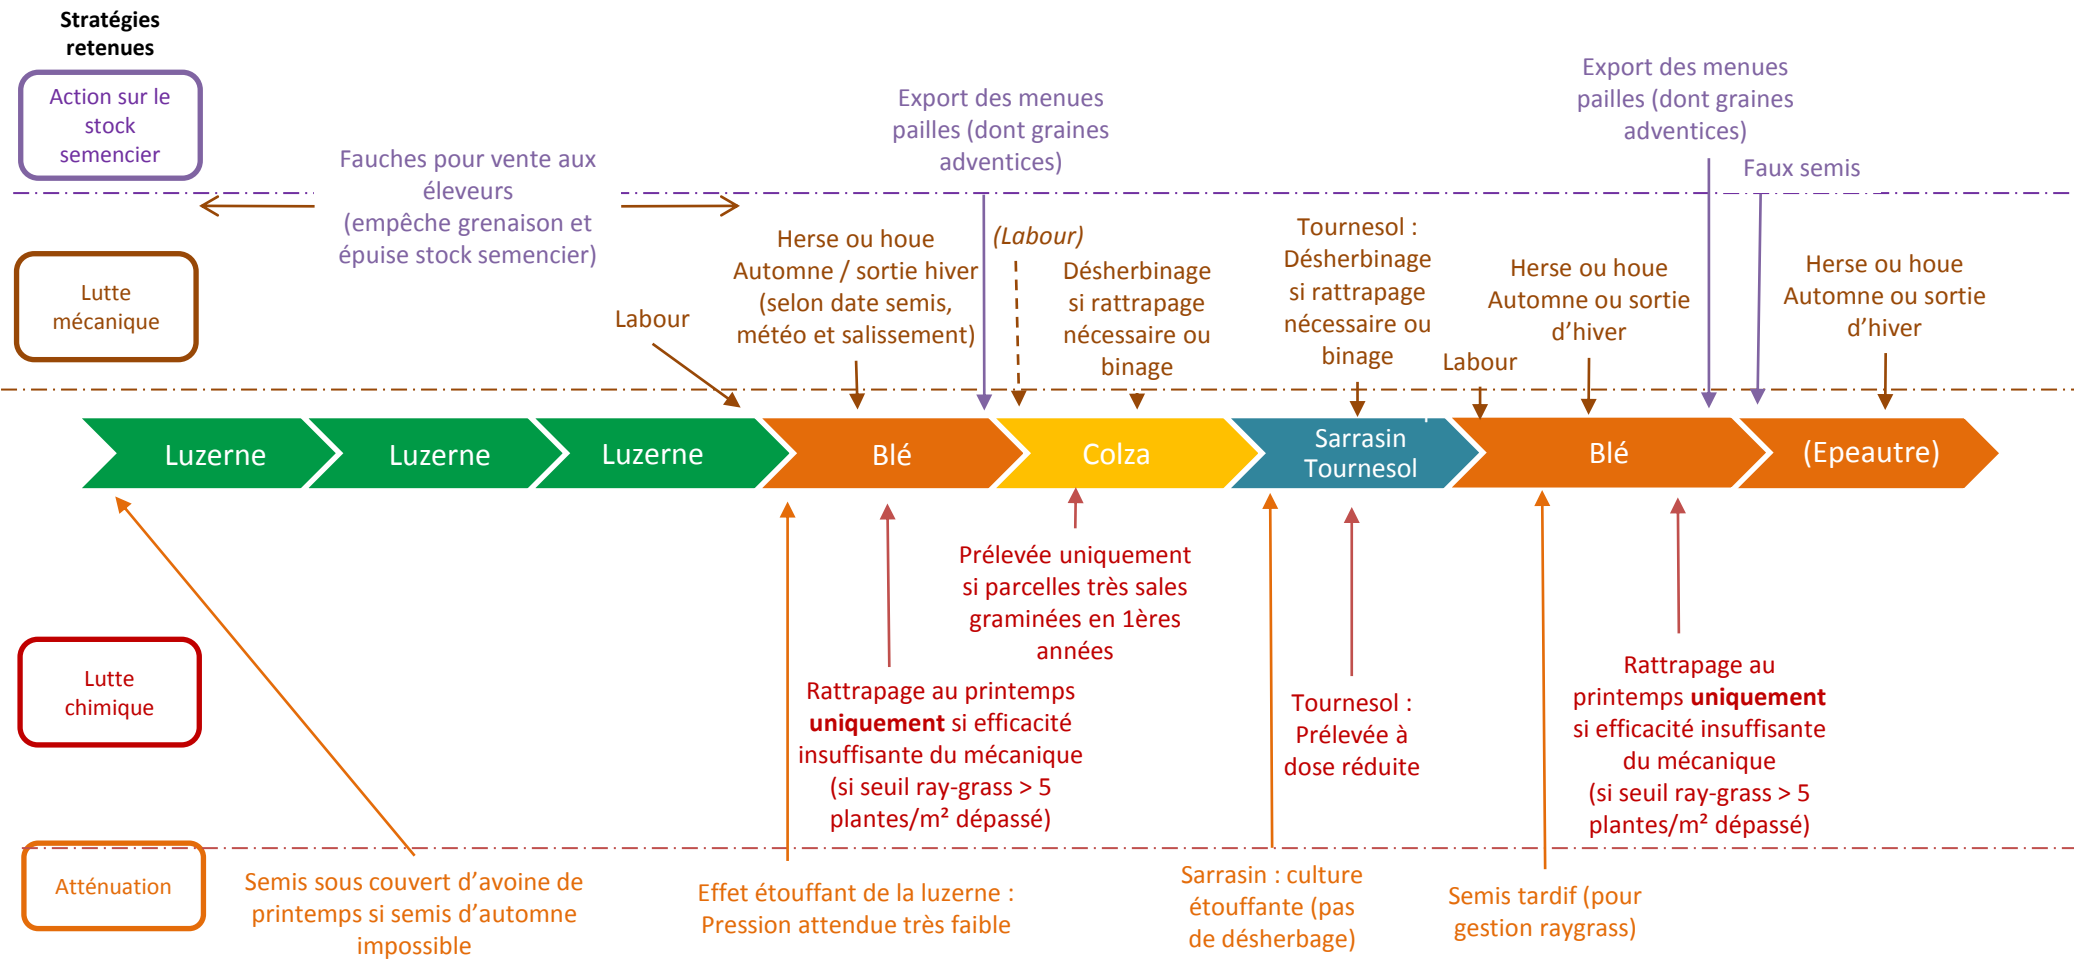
Stratégies retenues

Action sur le stock semencier

Fauches pour vente aux éleveurs (empêche grenaison et épuise stock semencier)

Export des menues pailles (dont graines adventices)

Export des menues pailles (dont graines adventices)

Faux semis

Lutte mécanique

Labour

Herse ou houe Automne / sortie hiver (selon date semis, météo et salissement)

(Labour)

Désherbinage si rattrapage nécessaire ou binage

Tournesol : Désherbinage si rattrapage nécessaire ou binage

Labour

Herse ou houe Automne ou sortie d'hiver

Herse ou houe Automne ou sortie d'hiver

Luzerne

Luzerne

Luzerne

Blé

Colza

Sarrasin Tournesol

Blé

(Epeautre)

Prélevée uniquement si parcelles très sales graminées en 1ères années

Lutte chimique

Rattrapage au printemps **uniquement** si efficacité insuffisante du mécanique (si seuil ray-grass > 5 plantes/m² dépassé)

Tournesol : Prélevée à dose réduite

Rattrapage au printemps **uniquement** si efficacité insuffisante du mécanique (si seuil ray-grass > 5 plantes/m² dépassé)

Atténuation

Semis sous couvert d'avoine de printemps si semis d'automne impossible

Effet étouffant de la luzerne : Pression attendue très faible

Sarrasin : culture étouffante (pas de désherbage)

Semis tardif (pour gestion raygrass)